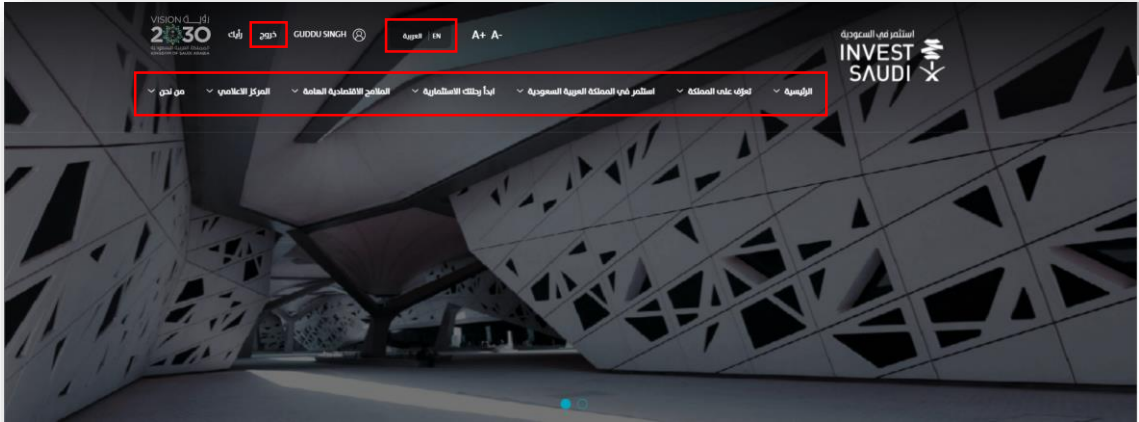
VISION رؤيـة
2030
المملكة العربية السعودية
KINGDOM OF SAUDI ARABIA

رأيك خروج GUDDU SINGH

العربية | EN A+ A-

استثمر في السعودية
INVEST SAUDI

الرئيسية تعرّف على المملكة استثمر في المملكة العربية السعودية ابدأ رحلتك الاستثمارية الملامح الاقتصادية العامة المركز الاعلامي من نحن